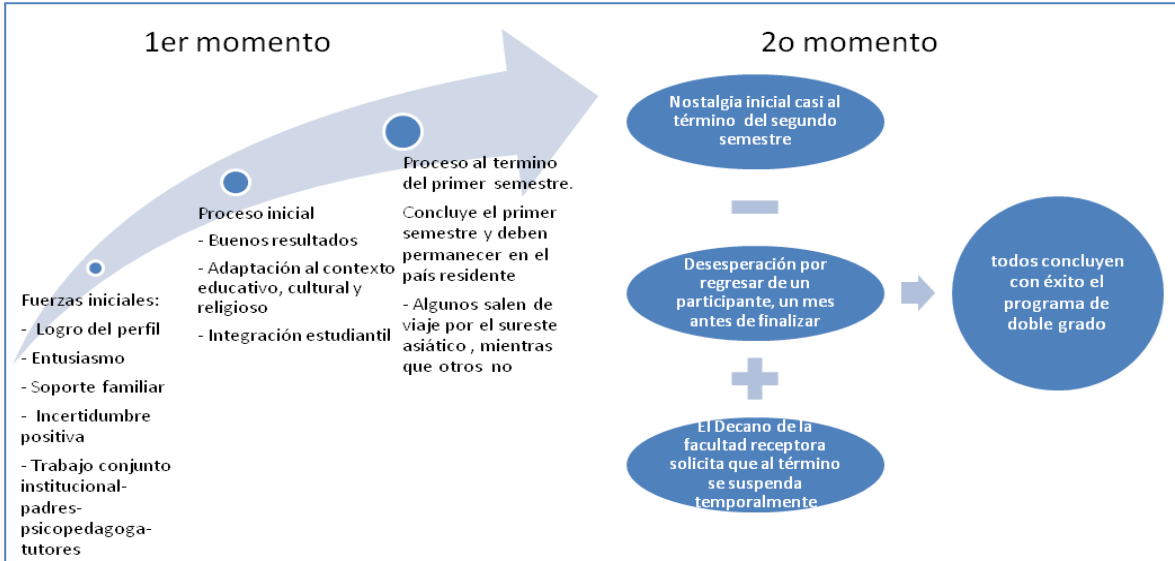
1er momento

2o momento

Fuerzas iniciales:

- Logro del perfil

- Entusiasmo

- Soporte familiar

- Incertidumbre positiva

- Trabajo conjunto institucional-padres-psicopedagoga-tutores

Proceso inicial

- Buenos resultados

- Adaptación al contexto educativo, cultural y religioso

- Integración estudiantil

Proceso al termino del primer semestre.

Concluye el primer semestre y deben permanecer en el país residente

- Algunos salen de viaje por el sureste asiático , mientras que otros no

Nostalgia inicial casi al término del segundo semestre

Desesperación por regresar de un participante, un mes antes de finalizar

El Decano de la facultad receptora solicita que al término se suspenda temporalmente

todos concluyen con éxito el programa de doble grado